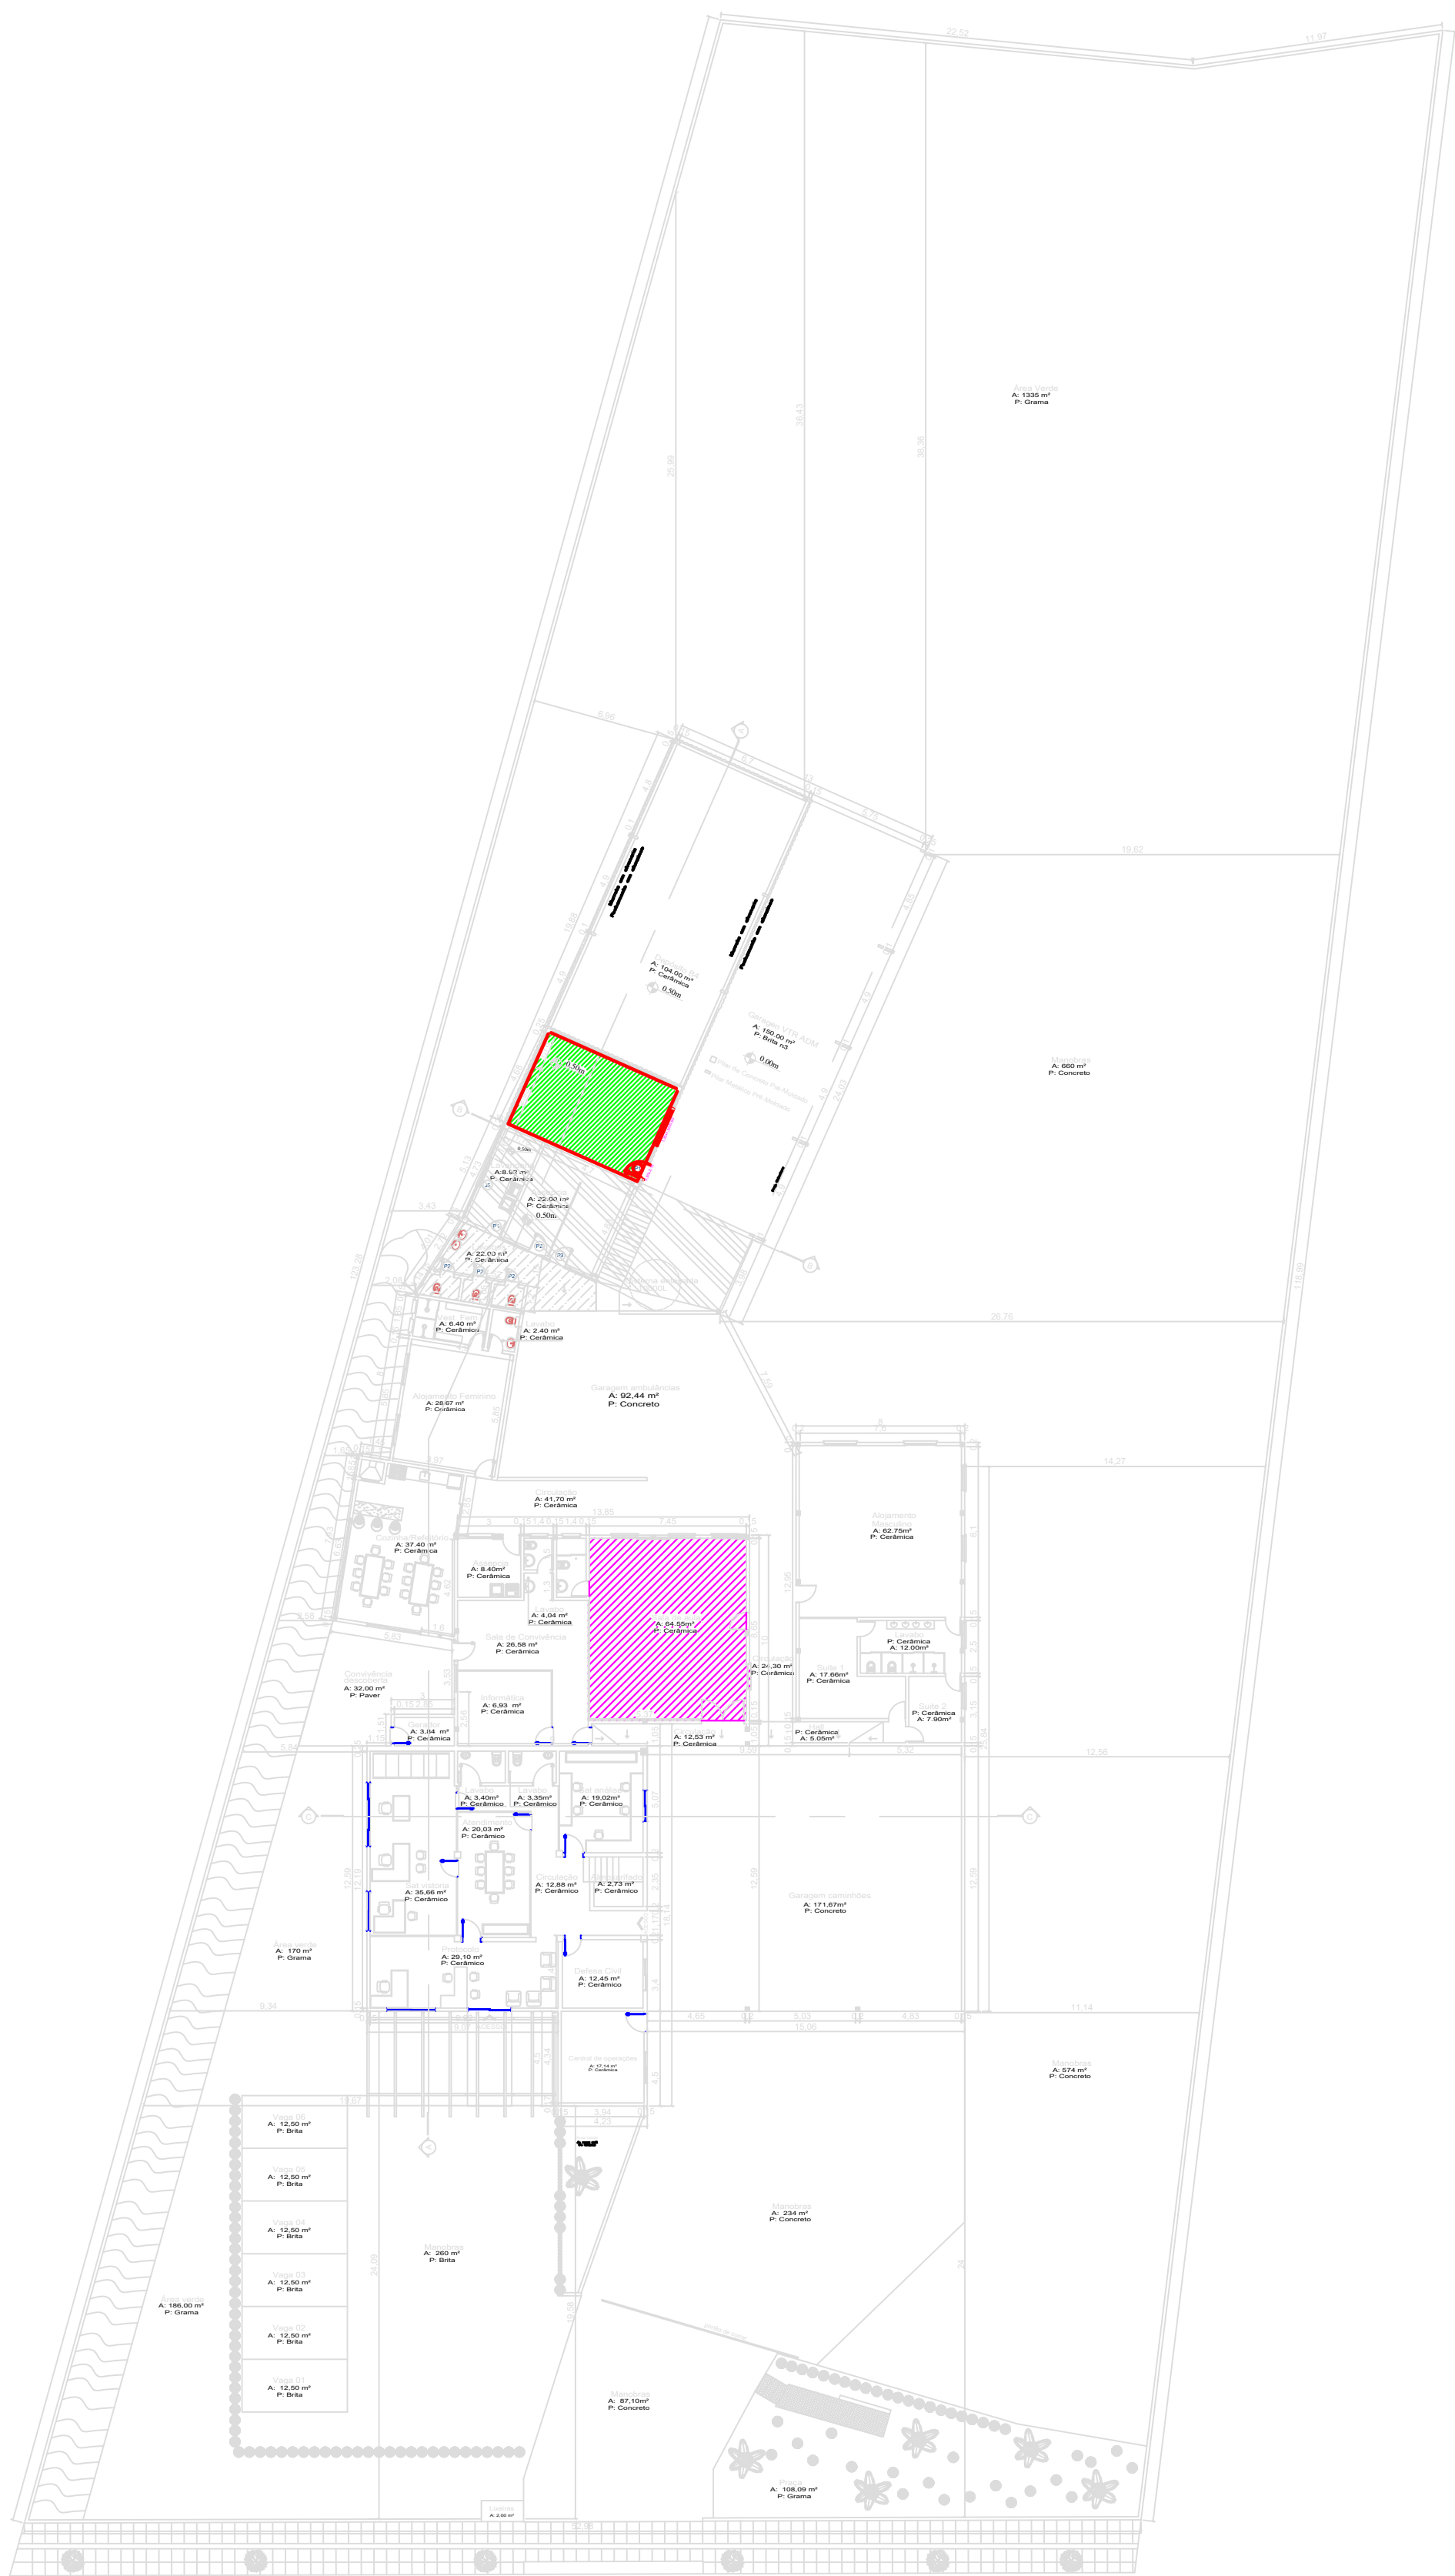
22.52
11.97
Área Verde
A: 1335 m²
P: Grama
25.99
39.43
38.36
6.96
19.62
A: 104,00 m²
P: Cerâmica
0.50m
Garagem VTR ADM
A: 150,00 m²
P: Brita n3
0.00m
Manobras
A: 660 m²
P: Concreto
19.68
24.43
A:8.52 m²
P: Cerâmica
A: 22.00 m²
P: Cerâmica
0.50m
A: 22.00 m²
P: Cerâmica
3.43
123.38
118.99
26.76
A: 6.40 m²
P: Cerâmica
A: 2.40 m²
P: Cerâmica
Garagem ambulâncias
A: 92,44 m²
P: Concreto
Alojamento Feminino
A: 28.67 m²
P: Cerâmica
Circulação
A: 41,70 m²
P: Cerâmica
13.85
7.45
14.27
Alojamento Masculino
A: 62.75m²
P: Cerâmica
Cozinha/Refeitório
A: 37.40 m²
P: Cerâmica
A: 8.40m²
P: Cerâmica
Lavabo
A: 4.04 m²
P: Cerâmica
A: 64.55m²
P: Cerâmica
Sala de Convivência
A: 26.58 m²
P: Cerâmica
Lavabo
P: Cerâmica
A: 12.00m²
Suíte 1
A: 17.66m²
P: Cerâmica
A: 24.30 m²
P: Cerâmica
Convivência descoberta
A: 32,00 m²
P: Paver
Informática
A: 6.93 m²
P: Cerâmica
Suíte 2
P: Cerâmica
A: 7.90m²
A: 3.04 m²
P: Cerâmica
A: 12,53 m²
P: Cerâmica
P: Cerâmica
A: 5.05m²
12.56
Lavabo
A: 3,40m²
P: Cerâmico
Lavabo
A: 3,35m²
P: Cerâmico
A: 19,02m²
P: Cerâmico
A: 20,03 m²
P: Cerâmico
Sal vistoria
A: 35,66 m²
P: Cerâmico
Circulação
A: 12,88 m²
P: Cerâmico
A: 2,73 m²
P: Cerâmico
Garagem caminhões
A: 171,67m²
P: Concreto
12.59
Área verde
A: 170 m²
P: Grama
A: 29,10 m²
P: Cerâmico
Defesa Civil
A: 12,45 m²
P: Cerâmico
9.34
4.65
5.03
4.83
15.06
11.14
Central de operações
A: 17.14 m²
P: Cerâmico
Manobras
A: 574 m²
P: Concreto
Vaga 06
A: 12,50 m²
P: Brita
Vaga 05
A: 12,50 m²
P: Brita
Vaga 04
A: 12,50 m²
P: Brita
Vaga 03
A: 12,50 m²
P: Brita
Vaga 02
A: 12,50 m²
P: Brita
Vaga 01
A: 12,50 m²
P: Brita
Manobras
A: 260 m²
P: Brita
24.09
Manobras
A: 234 m²
P: Concreto
A: 186,00 m²
P: Grama
Manobras
A: 87,10m²
P: Concreto
A: 108,09 m²
P: Grama
A: 2.00 m²